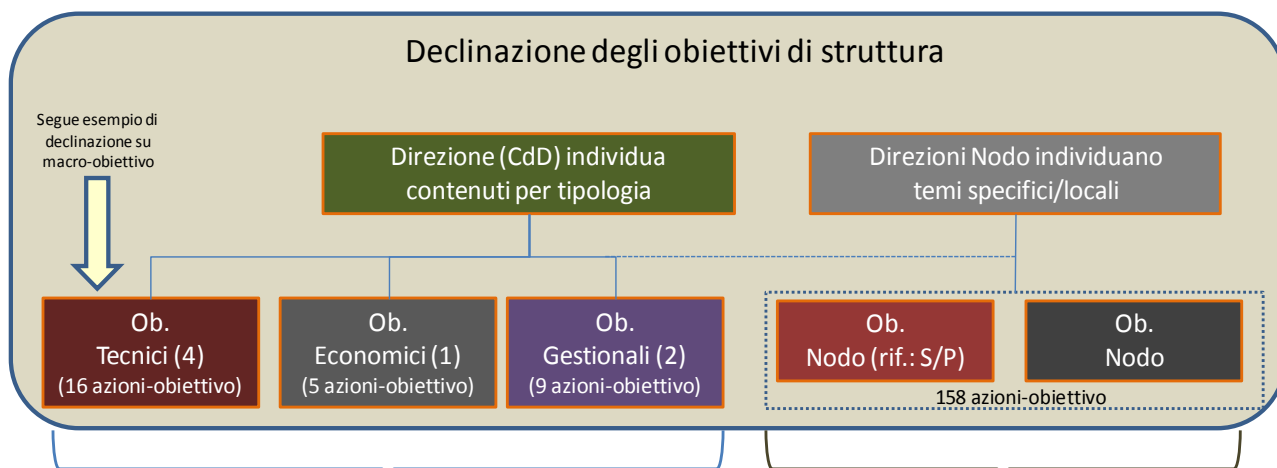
Declinazione degli obiettivi di struttura

Segue esempio di declinazione su macro-obiettivo

Direzione (CdD) individua contenuti per tipologia

Direzioni Nodo individuano temi specifici/locali

Ob.
Tecnici (4)
(16 azioni-obiettivo)

Ob.
Economici (1)
(5 azioni-obiettivo)

Ob.
Gestionali (2)
(9 azioni-obiettivo)

Ob.
Nodo (rif.: S/P)

Ob.
Nodo

158 azioni-obiettivo